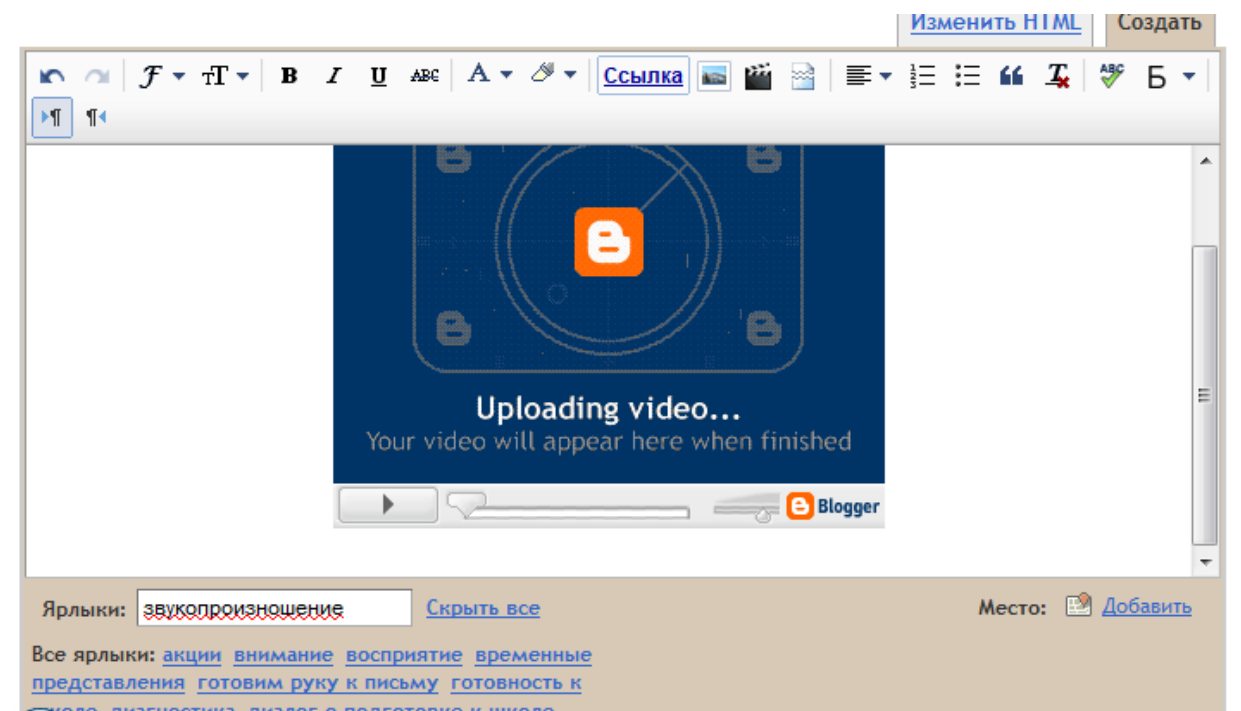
Изменить HTML Создать

Ссылка

Б

Uploading video...
Your video will appear here when finished

Blogger

Ярлыки: звукопроизношение Скрыть все

Место: Добавить

Все ярлыки: акции внимание восприятие временные представления готовим руку к письму готовность к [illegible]